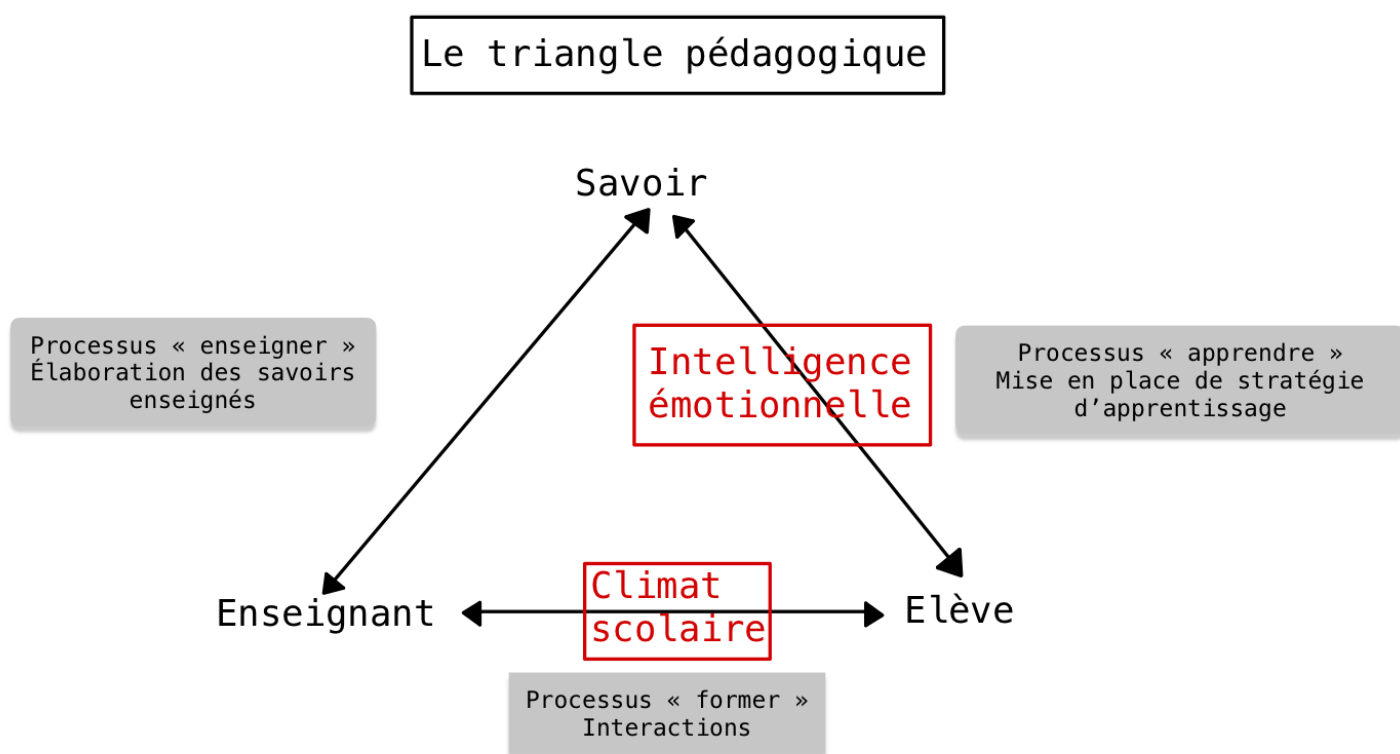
Le triangle pédagogique

Savoir

Processus « enseigner »
Élaboration des savoirs enseignés

Intelligence émotionnelle

Processus « apprendre »
Mise en place de stratégie d’apprentissage

Enseignant

Climat scolaire

Elève

Processus « former »
Interactions